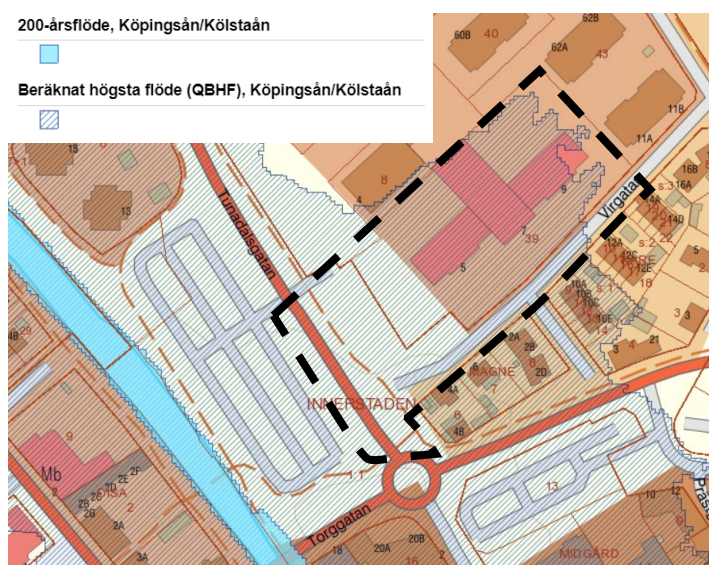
200-årsflöde, Köpingsån/Kölstaån

Beräknat högsta flöde (QBHF), Köpingsån/Kölstaån

60B
40
62B
62A
43
11B
11A
16B
s:3
16A
14B
14D
12A
s:2
22
10A
10B
s:1
18
14
12
3
3
4
21
1S
1S
8
9
7
39
5
Tunadalsgatan
Virgatan
2A
2B
2D
MAGNE
7
4A
4B
6
INNERSTADEN
1:1
13
9
Mb
2F
2E
2G
2B
2A
3A
Torggatan
18
20A
16
MIDGÅRD
10
12
Prästg
4B